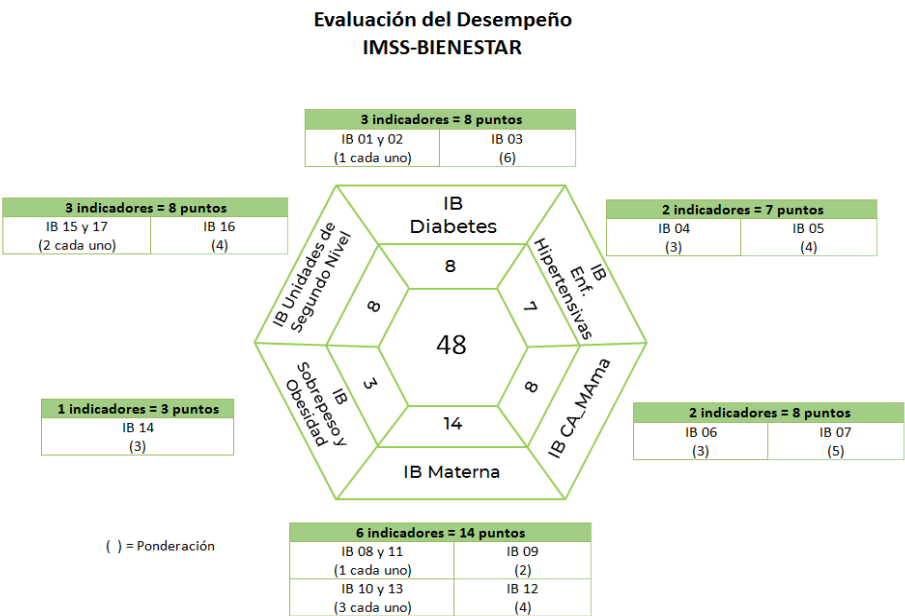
Evaluación del Desempeño
IMSS-BIENESTAR

| 3 indicadores = 8 puntos | |
|---|---|
| IB 01 y 02 (1 cada uno) | IB 03 (6) |

| 3 indicadores = 8 puntos | |
|---|---|
| IB 15 y 17 (2 cada uno) | IB 16 (4) |

| 2 indicadores = 7 puntos | |
|---|---|
| IB 04 (3) | IB 05 (4) |

IB Diabetes
8
IB Unidades de Segundo Nivel
8
IB Enf. Hipertensivas
7
48
IB Sobrepeso y Obesidad
3
IB CA_MAma
8
14
IB Materna

| 1 indicadores = 3 puntos |
|---|
| IB 14 (3) |

| 2 indicadores = 8 puntos | |
|---|---|
| IB 06 (3) | IB 07 (5) |

( ) = Ponderación

| 6 indicadores = 14 puntos | |
|---|---|
| IB 08 y 11 (1 cada uno) | IB 09 (2) |
| IB 10 y 13 (3 cada uno) | IB 12 (4) |